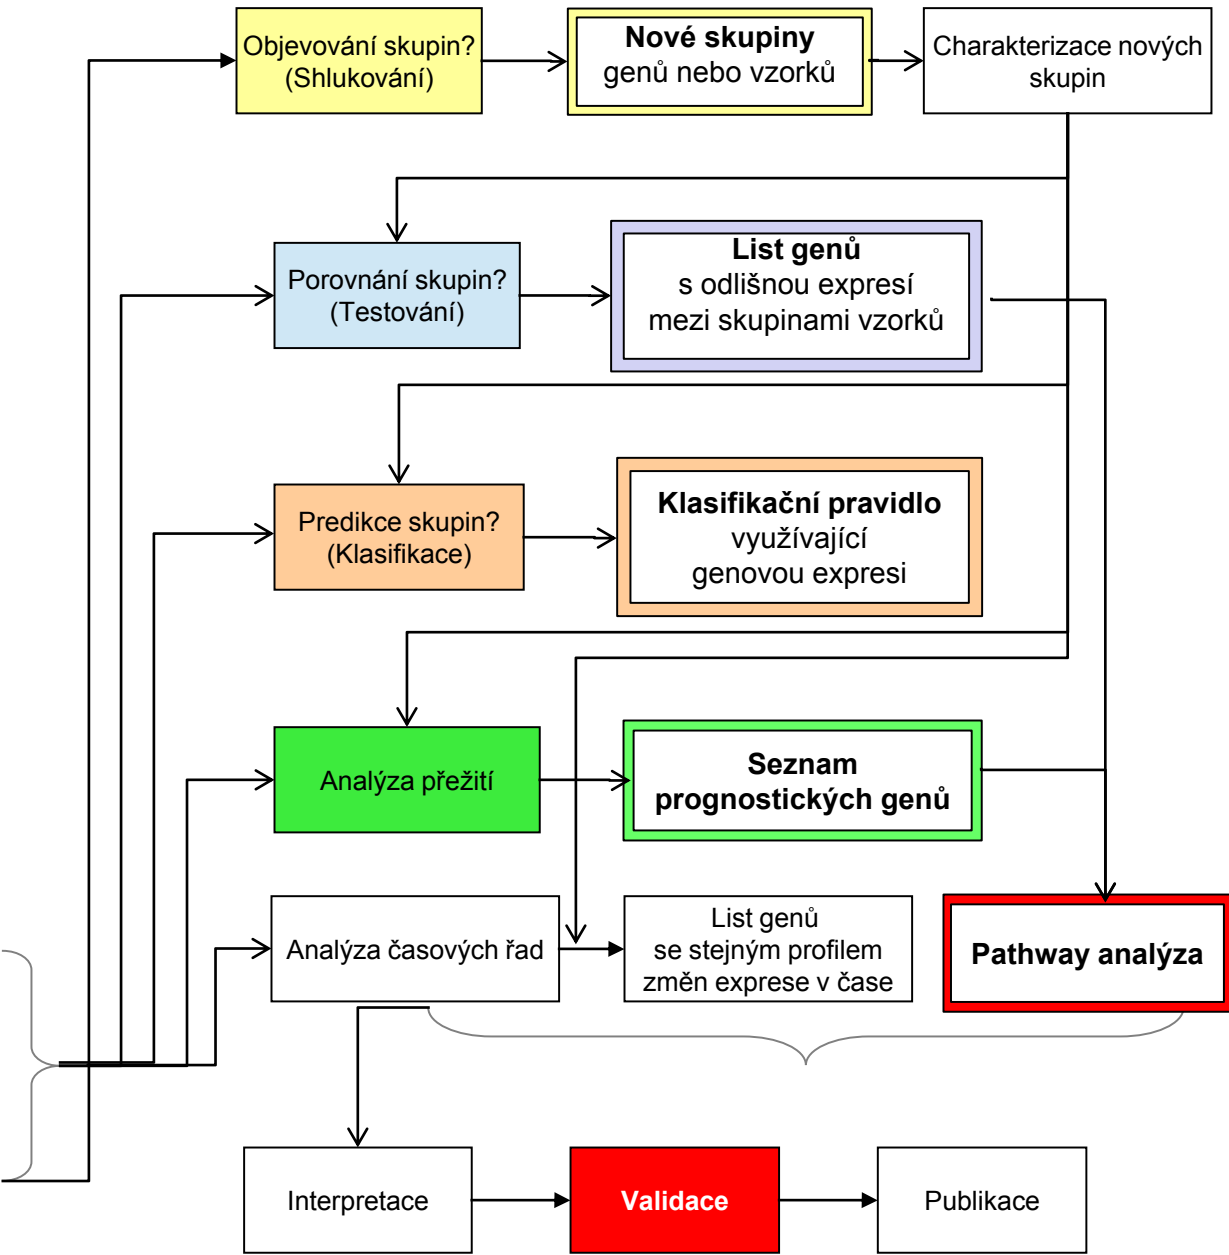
Objevování skupin? (Shlukování)

**Nové skupiny** genů nebo vzorků

Charakterizace nových skupin

Porovnání skupin? (Testování)

**List genů** s odlišnou expresí mezi skupinami vzorků

Predikce skupin? (Klasifikace)

**Klasifikační pravidlo** využívající genovou expresi

Analýza přežití

**Seznam prognostických genů**

Analýza časových řad

List genů se stejným profilem změn exprese v čase

**Pathway analýza**

Interpretace

**Validace**

Publikace